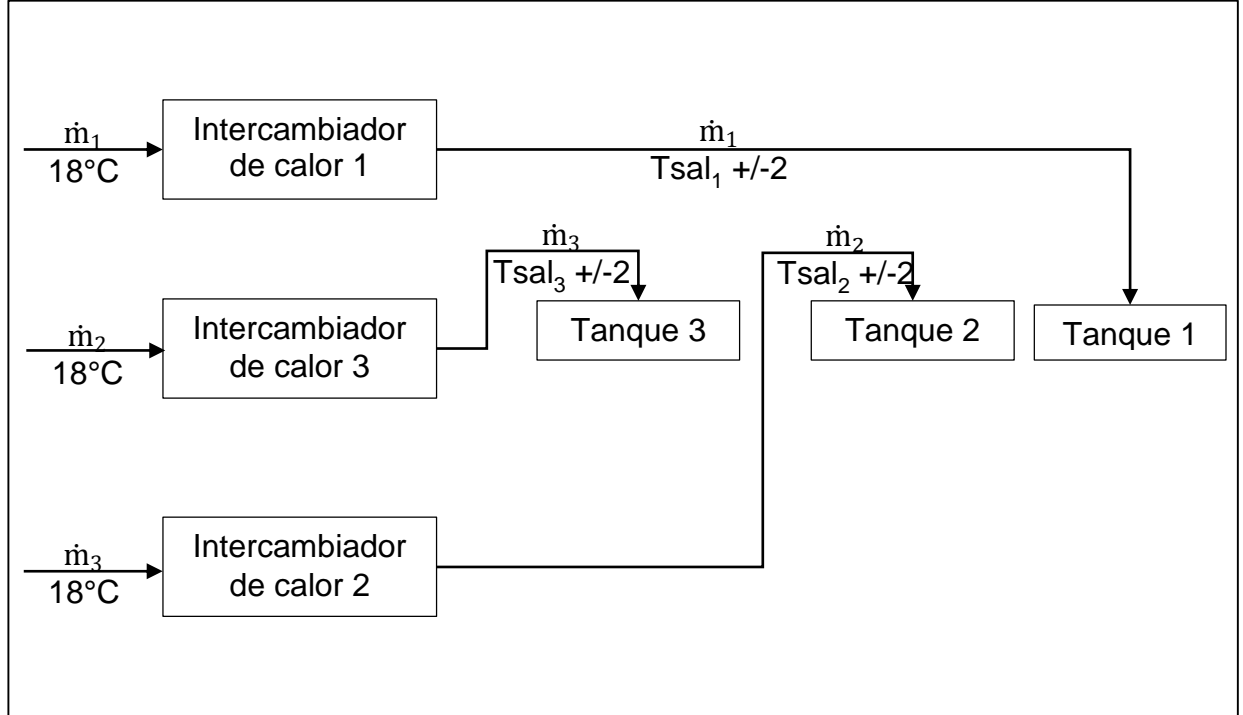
$\dot{m}_1$
18°C

Intercambiador de calor 1

$\dot{m}_1$
Tsal$_1$ +/-2

$\dot{m}_2$
18°C

Intercambiador de calor 3

$\dot{m}_3$
Tsal$_3$ +/-2

Tanque 3

$\dot{m}_2$
Tsal$_2$ +/-2

Tanque 2

Tanque 1

$\dot{m}_3$
18°C

Intercambiador de calor 2